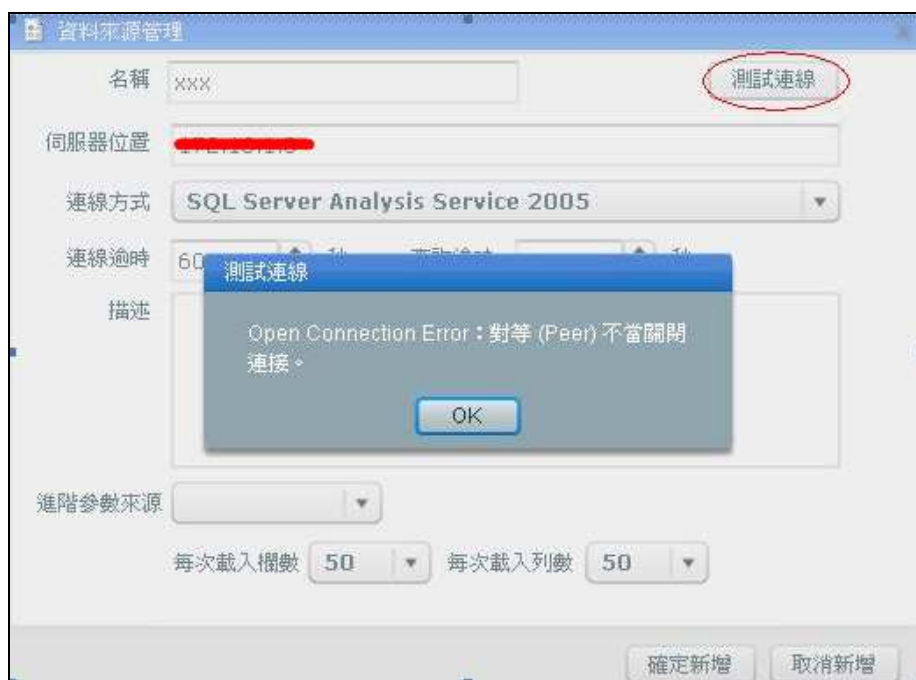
資料來源管理

名稱 XXX

測試連線

伺服器位置 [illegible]

連線方式 SQL Server Analysis Service 2005

連線逾時 60 秒 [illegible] 秒

描述

測試連線

Open Connection Error：對等 (Peer) 不當關閉連接。

OK

進階參數來源

每次載入欄數 50 每次載入列數 50

確定新增 取消新增